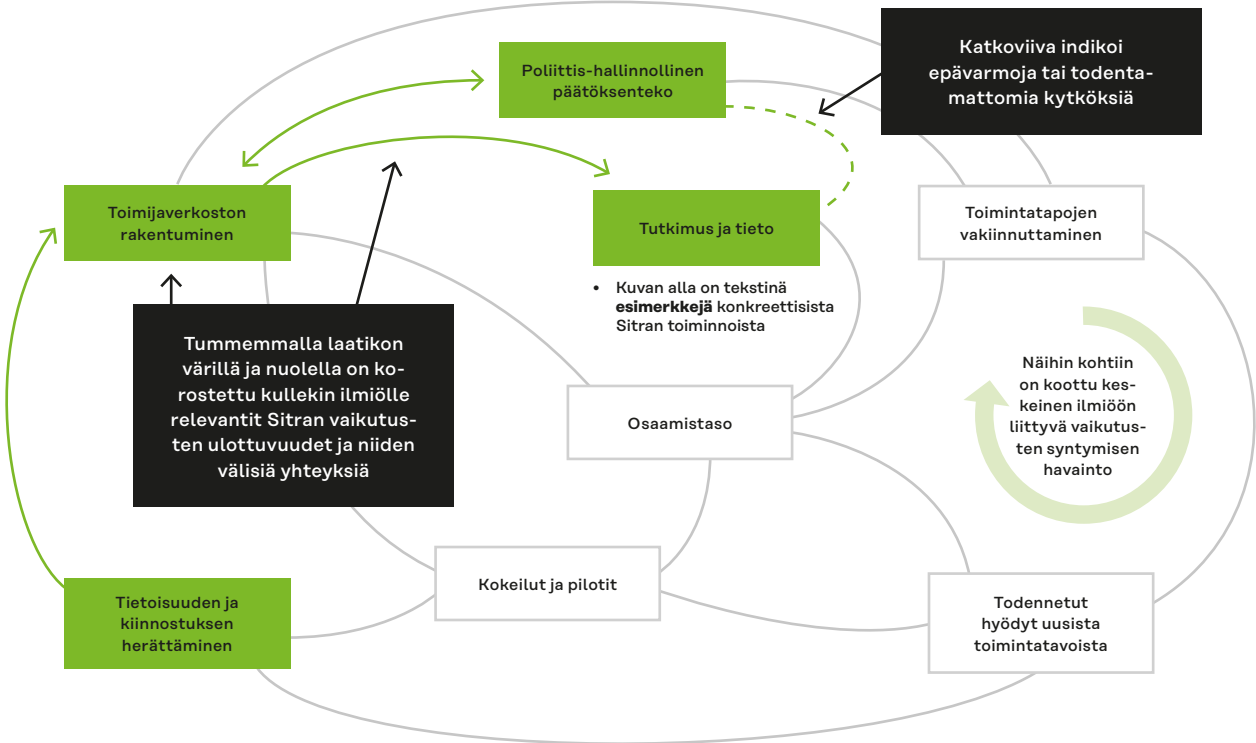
Poliittis-hallinnollinen päätöksenteko

Katkoviiva indikoi epävarmoja tai todentamattomia kytköksiä

Toimijaverkoston rakentuminen

Tutkimus ja tieto

Toimintatapojen vakiinnuttaminen

• Kuvan alla on tekstinä **esimerkkejä** konkreettisista Sitran toiminnoista

Tummemmalla laatikon värillä ja nuolella on korostettu kullekin ilmiölle relevantit Sitran vaikutusten ulottuvuudet ja niiden välisiä yhteyksiä

Osaamistaso

Näihin kohtiin on koottu keskeinen ilmiöön liittyvä vaikutusten syntymisen havainto

Kokeilut ja pilotit

Tietoisuuden ja kiinnostuksen herättäminen

Todennetut hyödyt uusista toimintatavoista